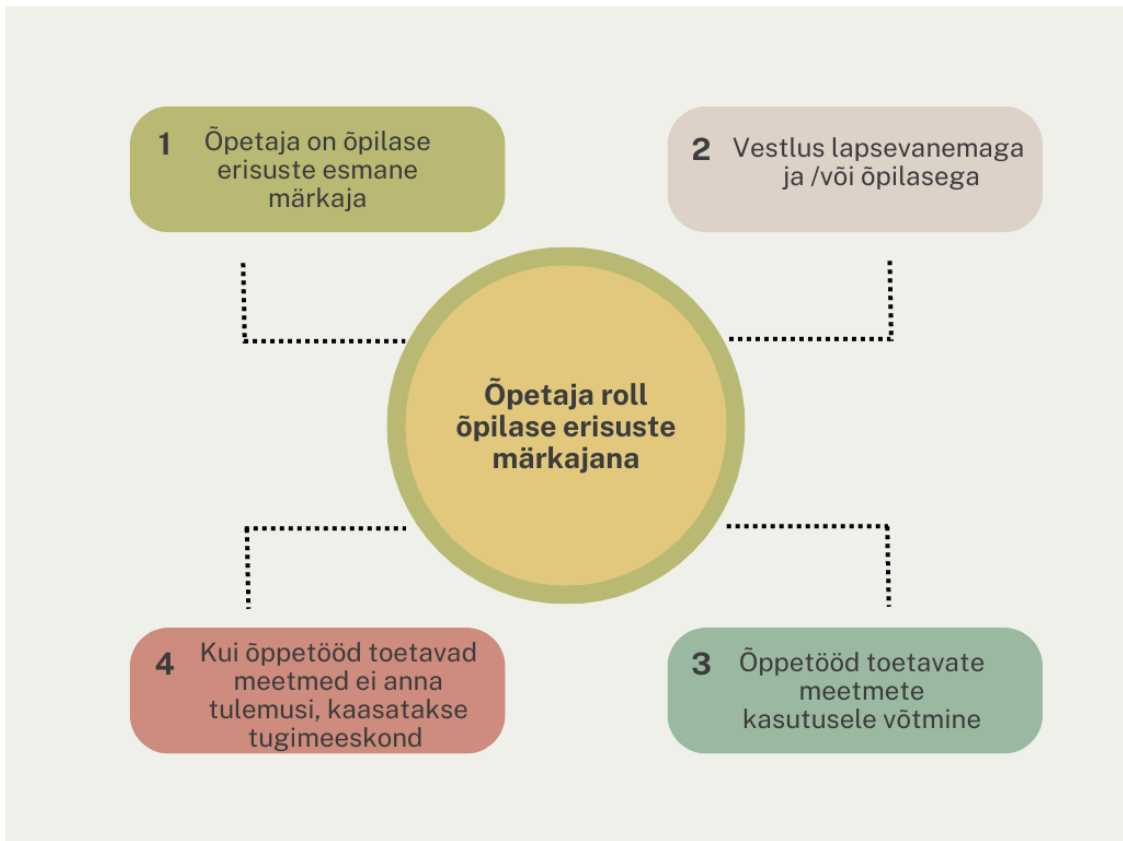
1 Õpetaja on õpilase erisuste esmane märkaja

2 Vestlus lapsevanemaga ja /või õpilasega

Õpetaja roll õpilase erisuste märkajana

4 Kui õppetööd toetavad meetmed ei anna tulemusi, kaasatakse tugimeeskond

3 Õppetööd toetavate meetmete kasutusele võtmine